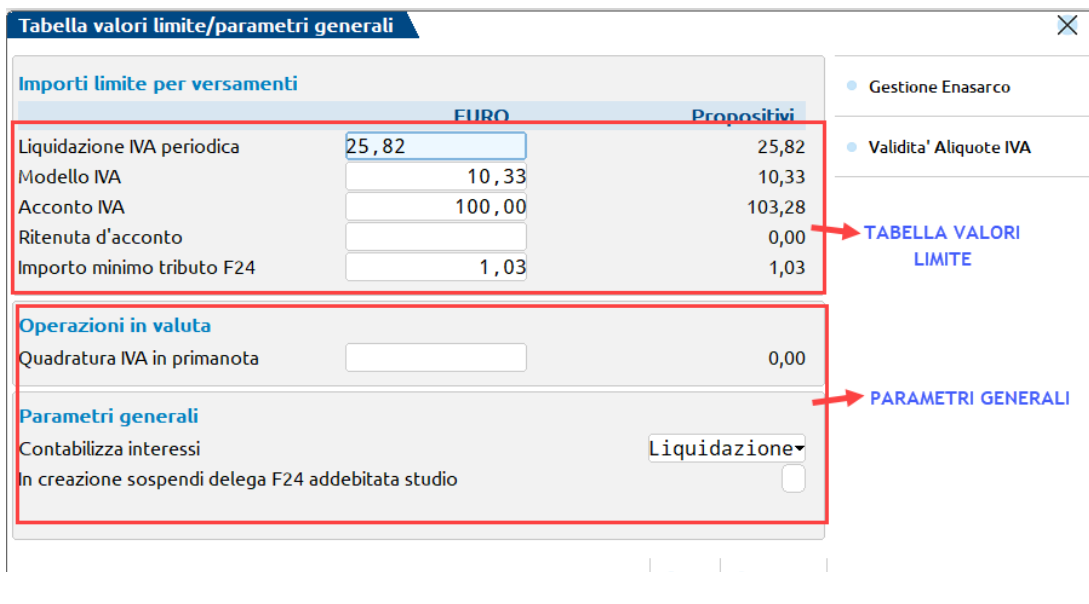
Tabella valori limite/parametri generali

Importi limite per versamenti

| | EURO | Propositivi |
|---|---|---|
| Liquidazione IVA periodica | 25,82 | 25,82 |
| Modello IVA | 10,33 | 10,33 |
| Acconto IVA | 100,00 | 103,28 |
| Ritenuta d'acconto | | 0,00 |
| Importo minimo tributo F24 | 1,03 | 1,03 |

Operazioni in valuta

Quadratura IVA in primanota 0,00

Parametri generali

Contabilizza interessi Liquidazione

In creazione sospendi delega F24 addebitata studio

Gestione Enasarco

Validita' Aliquote IVA

TABELLA VALORI LIMITE

PARAMETRI GENERALI